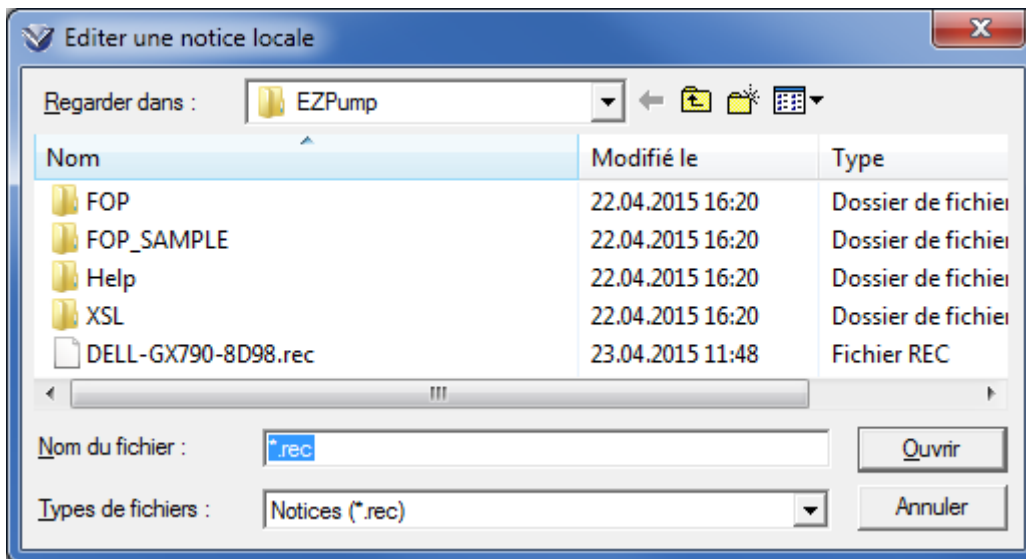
Editer une notice locale

Regarder dans : EZPump

| Nom | Modifié le | Type |
|---|---|---|
| FOP | 22.04.2015 16:20 | Dossier de fichie |
| FOP_SAMPLE | 22.04.2015 16:20 | Dossier de fichie |
| Help | 22.04.2015 16:20 | Dossier de fichie |
| XSL | 22.04.2015 16:20 | Dossier de fichie |
| DELL-GX790-8D98.rec | 23.04.2015 11:48 | Fichier REC |

Nom du fichier : *.rec

Ouvrir

Types de fichiers : Notices (*.rec)

Annuler